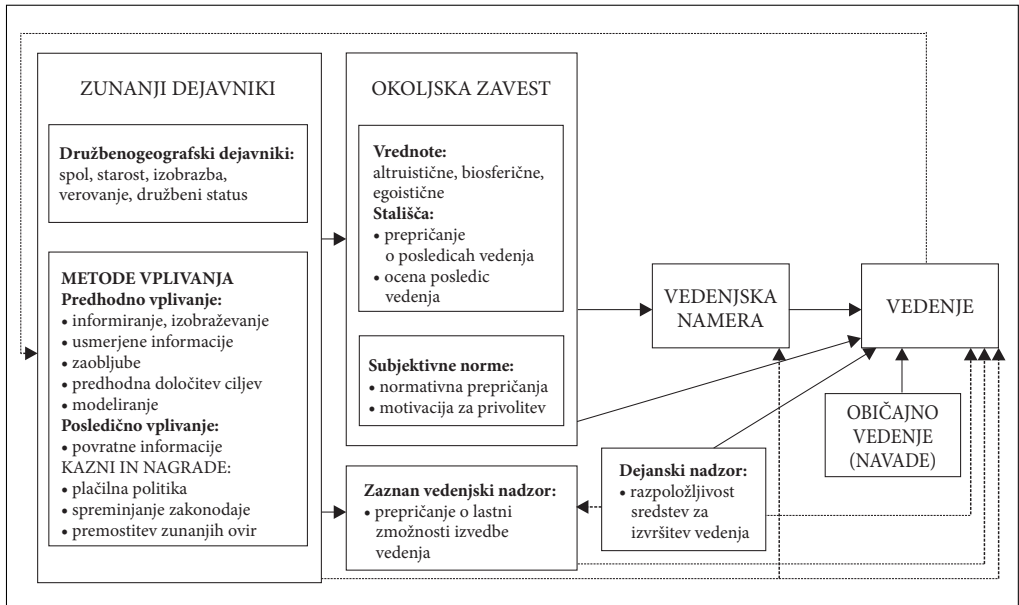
ZUNANJI DEJAVNIKI

**Družbenogeografski dejavniki:** spol, starost, izobrazba, verovanje, družbeni status

**METODE VPLIVANJA**
**Predhodno vplivanje:**
• informiranje, izobraževanje
• usmerjene informacije
• zaobljube
• predhodna določitev ciljev
• modeliranje
**Posledično vplivanje:**
• povratne informacije
KAZNI IN NAGRADE:
• plačilna politika
• spreminjanje zakonodaje
• premostitev zunanjih ovir

OKOLJSKA ZAVEST

**Vrednote:**
altruistične, biosferične, egoistične
**Stališča:**
• prepričanje o posledicah vedenja
• ocena posledic vedenja

**Subjektivne norme:**
• normativna prepričanja
• motivacija za privolitev

**Zaznan vedenjski nadzor:**
• prepričanje o lastni zmožnosti izvedbe vedenja

**Dejanski nadzor:**
• razpoložljivost sredstev za izvršitev vedenja

VEDENJSKA NAMERA

VEDENJE

OBIČAJNO VEDENJE (NAVADE)